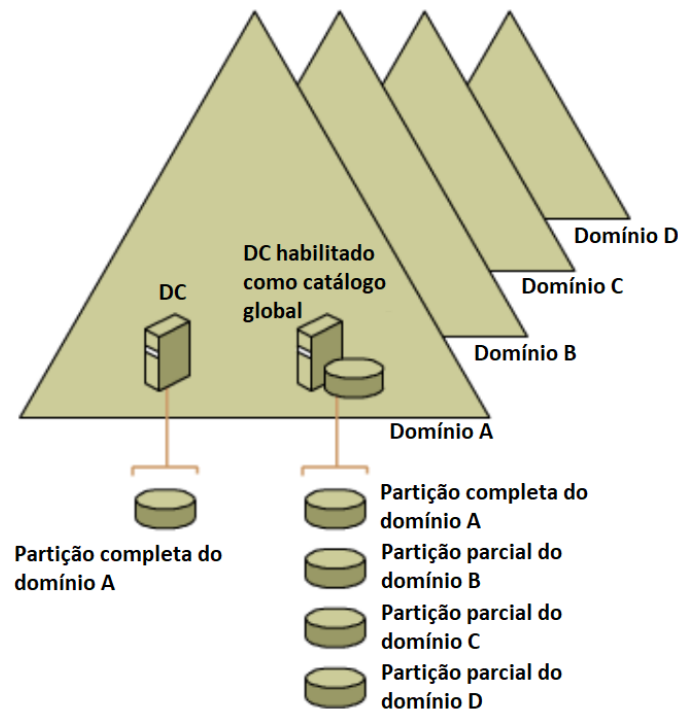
Domínio D

Domínio C

Domínio B

Domínio A

DC

DC habilitado como catálogo global

Partição completa do domínio A

Partição completa do domínio A

Partição parcial do domínio B

Partição parcial do domínio C

Partição parcial do domínio D